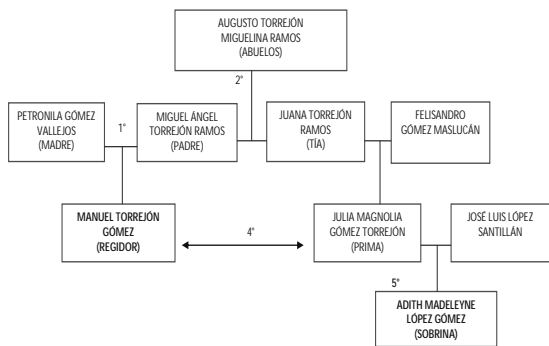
AUGUSTO TORREJÓN
MIGUELINA RAMOS
(ABUELOS)

2°

PETRONILA GÓMEZ VALLEJOS
(MADRE)

1°

MIGUEL ÁNGEL TORREJÓN RAMOS
(PADRE)

JUANA TORREJÓN RAMOS
(TÍA)

FELISANDRO GÓMEZ MASLUCÁN

MANUEL TORREJÓN GÓMEZ
(REGIDOR)

4°

JULIA MAGNOLIA GÓMEZ TORREJÓN
(PRIMA)

JOSÉ LUIS LÓPEZ SANTILLÁN

5°

ADITH MADELEYNE LÓPEZ GÓMEZ
(SOBRINA)